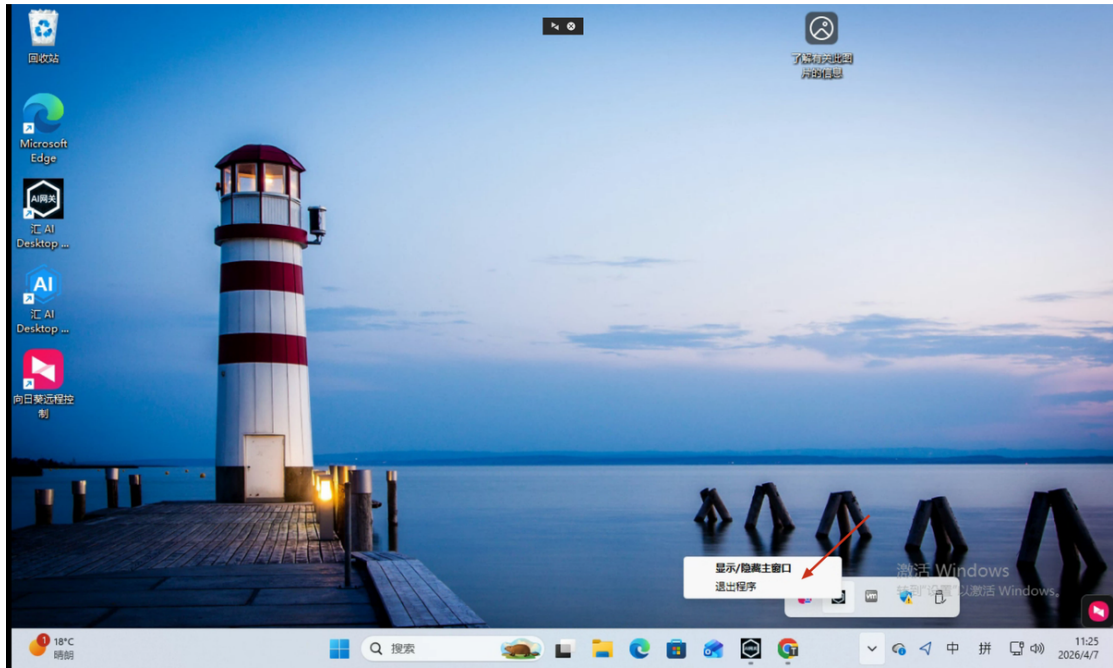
回收站

Microsoft Edge

AI网关
汇 AI Desktop ...

AI
汇 AI Desktop ...

向日葵远程控制

了解有关此图片的信息

显示/隐藏主窗口
退出程序

激活 Windows
转到"设置"以激活 Windows。

1
18°C
晴朗

搜索

中
拼

11:25
2026/4/7